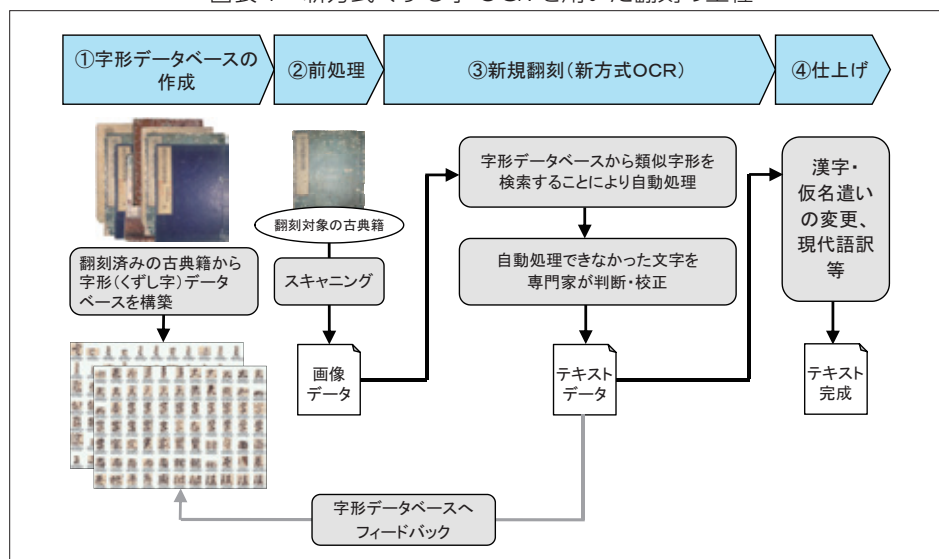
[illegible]

①字形データベースの作成

②前処理

③新規翻刻（新方式OCR）

④仕上げ

翻刻対象の古典籍

字形データベースから類似字形を検索することにより自動処理

漢字・仮名遣いの変更、現代語訳等

翻刻済みの古典籍から字形（くずし字）データベースを構築

スキャニング

自動処理できなかった文字を専門家が判断・校正

画像データ

テキストデータ

テキスト完成

字形データベースへフィードバック